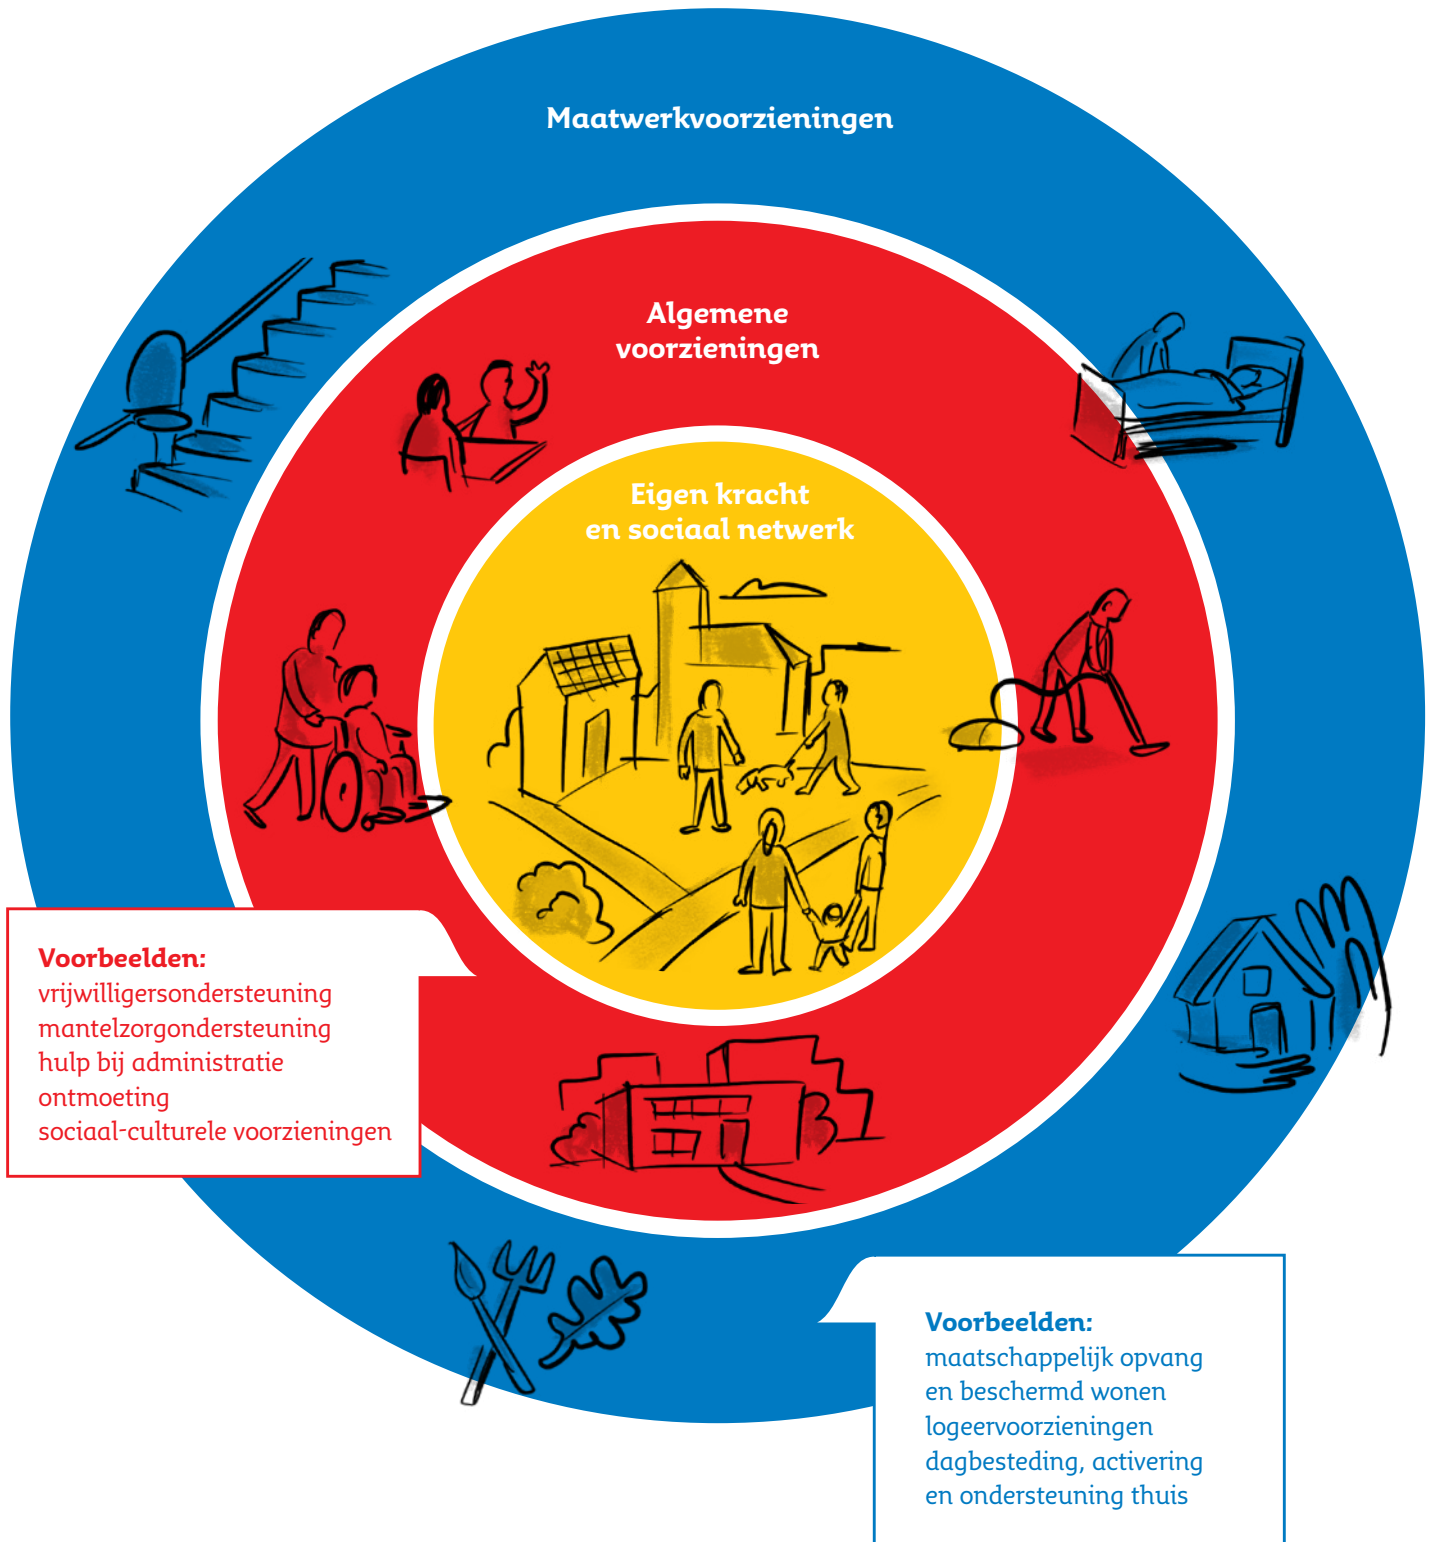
Maatwerkvoorzieningen

Algemene voorzieningen

Eigen kracht en sociaal netwerk

Voorbeelden:
vrijwilligersondersteuning
mantelzorgondersteuning
hulp bij administratie
ontmoeting
sociaal-culturele voorzieningen

Voorbeelden:
maatschappelijk opvang en beschermd wonen
logeervoorzieningen
dagbesteding, activering en ondersteuning thuis